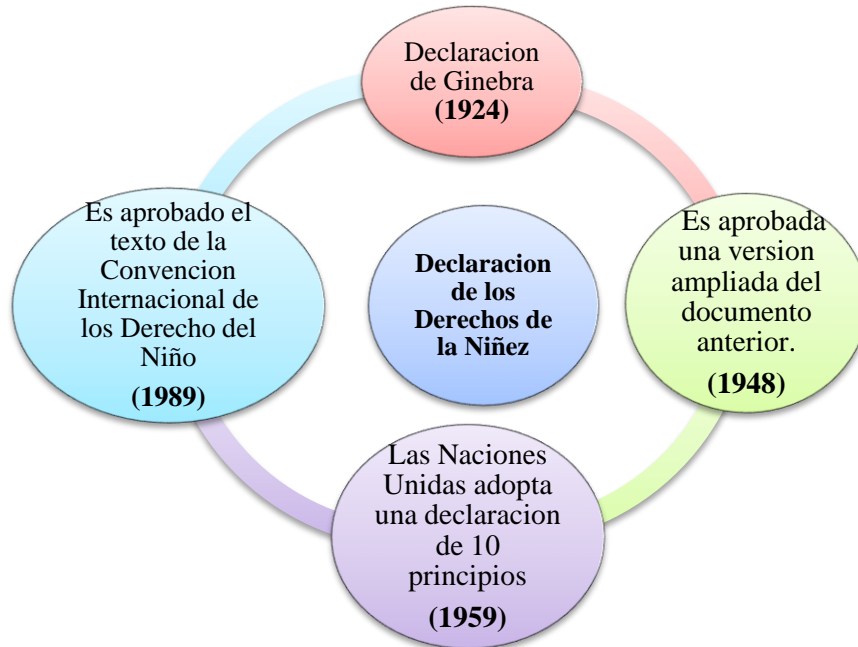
Declaracion de los Derechos de la Niñez

Declaracion de Ginebra
(1924)

Es aprobada una version ampliada del documento anterior.
(1948)

Las Naciones Unidas adopta una declaracion de 10 principios
(1959)

Es aprobado el texto de la Convencion Internacional de los Derecho del Niño
(1989)